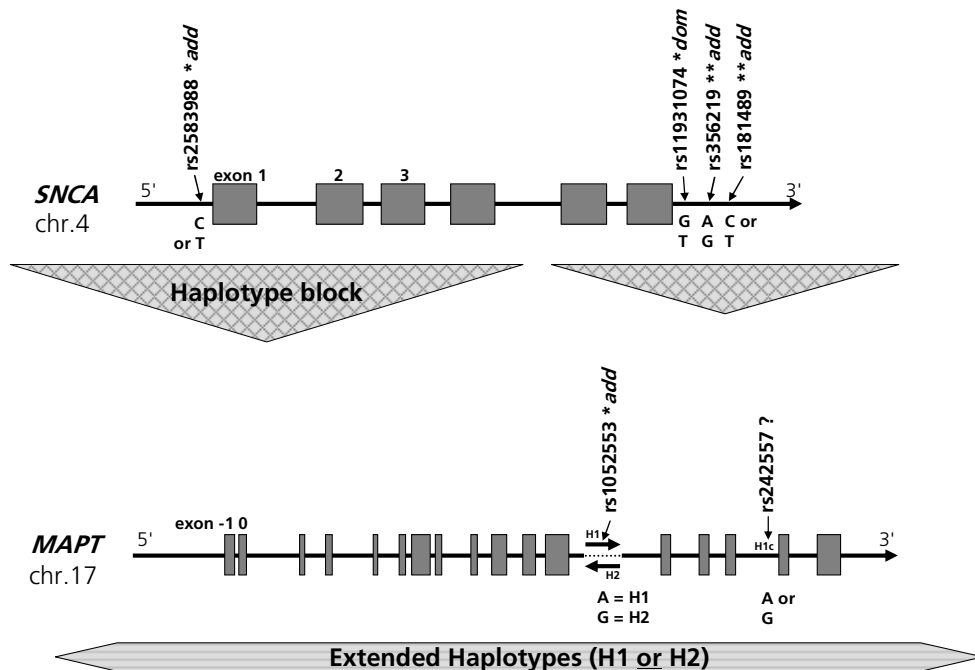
rs2583988 *add

rs11931074 *dom

rs356219 **add

rs181489 **add

SNCA
chr.4

5'

exon 1

2

3

3'

C
or T

G
T

A
G

C or
T

Haplotype block

rs1052553 *add

rs242557 ?

MAPT
chr.17

5'

exon -1 0

H1

H2

H1c

3'

A = H1
G = H2

A or
G

Extended Haplotypes (H1 or H2)